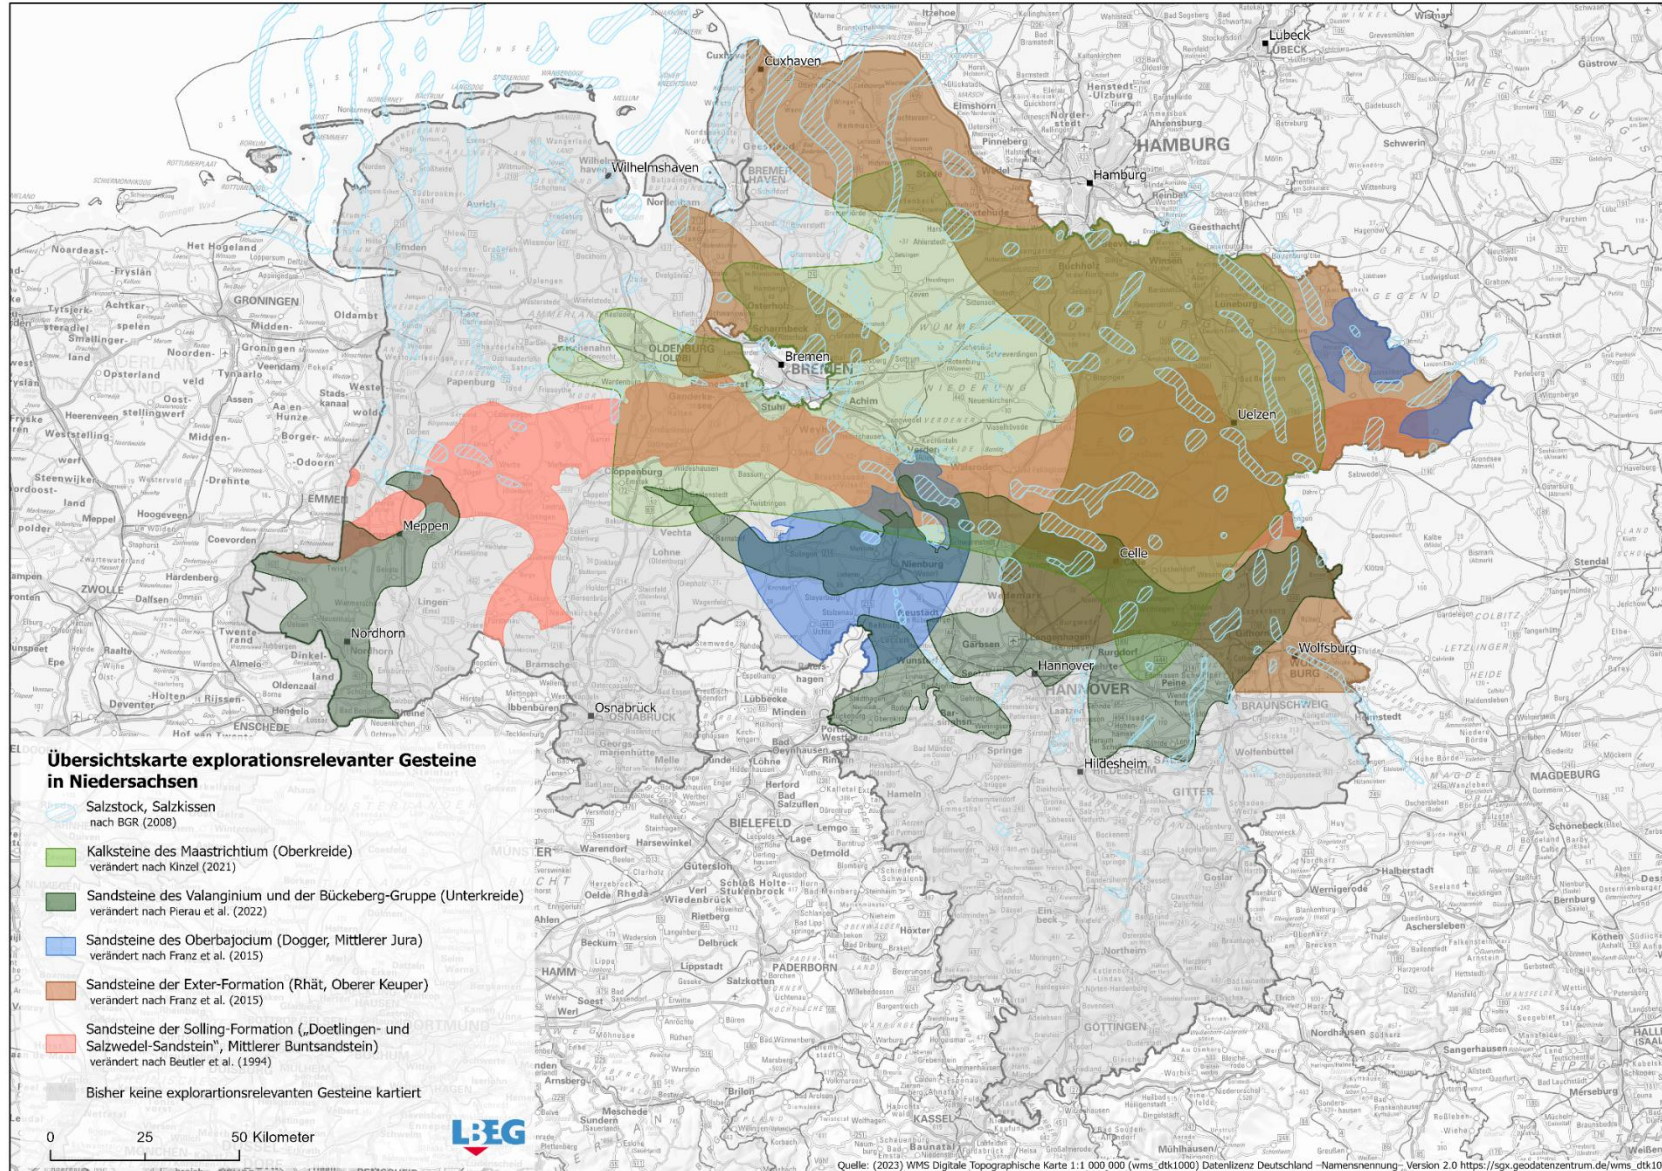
Übersichtskarte explorationsrelevanter Gesteine in Niedersachsen

Salzstock, Salzkissen
nach BGR (2008)

Kalksteine des Maastrichtium (Oberkreide)
verändert nach Kinzel (2021)

Sandsteine des Valanginium und der Bückeberg-Gruppe (Unterkreide)
verändert nach Pierau et al. (2022)

Sandsteine des Oberbajocium (Dogger, Mittlerer Jura)
verändert nach Franz et al. (2015)

Sandsteine der Exter-Formation (Rhät, Oberer Keuper)
verändert nach Franz et al. (2015)

Sandsteine der Solling-Formation („Doetlingen- und Salzwedel-Sandstein", Mittlerer Buntsandstein)
verändert nach Beutler et al. (1994)

Bisher keine explorartionsrelevanten Gesteine kartiert

0 25 50 Kilometer

LBEG

Cuxhaven
Wilhelmshaven
Lübeck
Hamburg
HAMBURG
Bremen
BREMEN
Oldenburg
Uelzen
Meppen
Celle
Nienburg
Nordhorn
Hannover
HANNOVER
Wolfsburg
Osnabrück
Hildesheim
BRAUNSCHWEIG
GRONINGEN
MAGDEBURG
GÖTTINGEN
KASSEL
BIELEFELD
PADERBORN
Schwerin

Quelle: (2023) WMS Digitale Topographische Karte 1:1 000 000 (wms_dtk1000) Datenlizenz Deutschland –Namensnennung– Version 2.0 https://sgx.geodatenzentrum.de/wms_dtk10